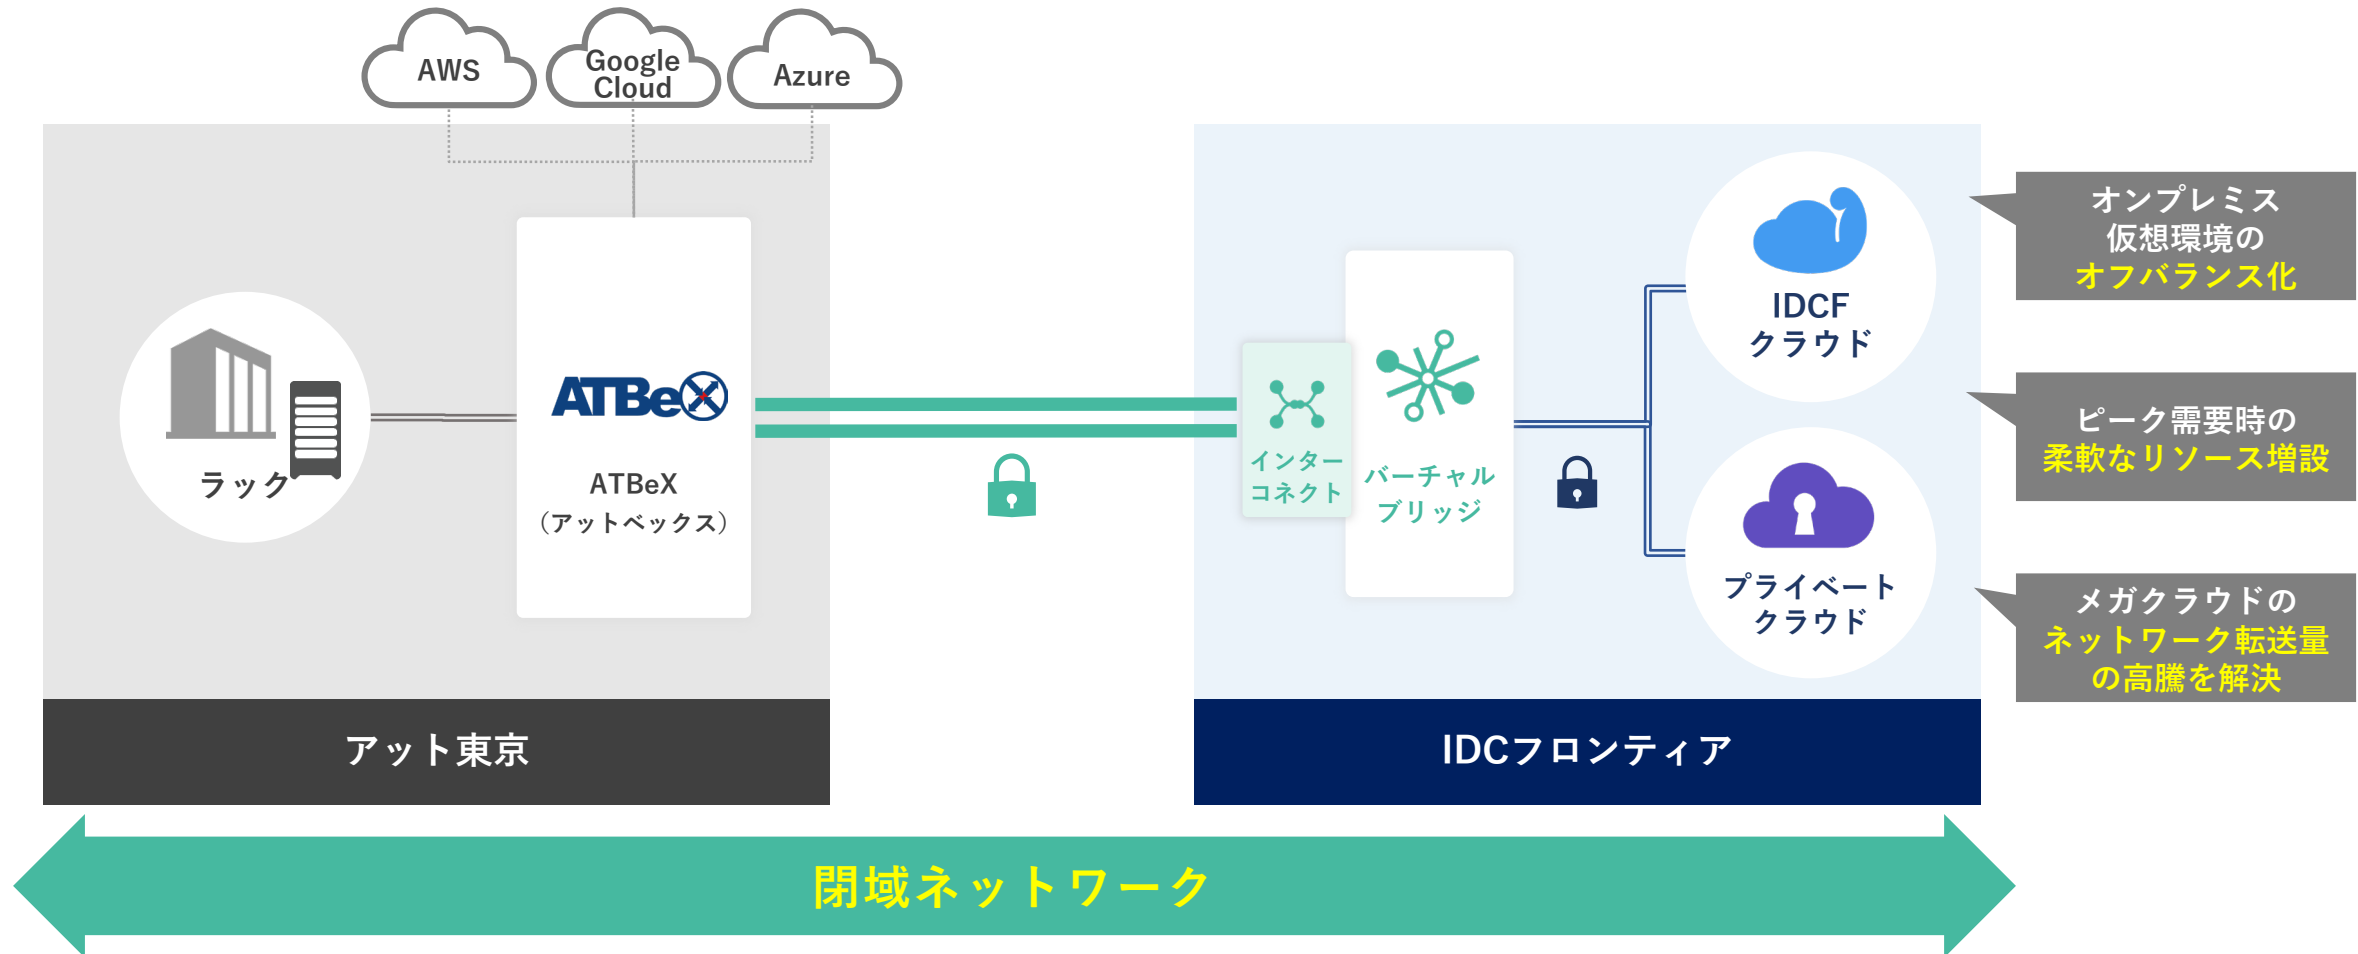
AWS

Google Cloud

Azure

ラック

ATBeX

ATBeX
（アットベックス）

インターコネクト

バーチャルブリッジ

IDCF
クラウド

プライベート
クラウド

オンプレミス
仮想環境の
オフバランス化

ピーク需要時の
柔軟なリソース増設

メガクラウドの
ネットワーク転送量
の高騰を解決

アット東京

IDCフロンティア

閉域ネットワーク